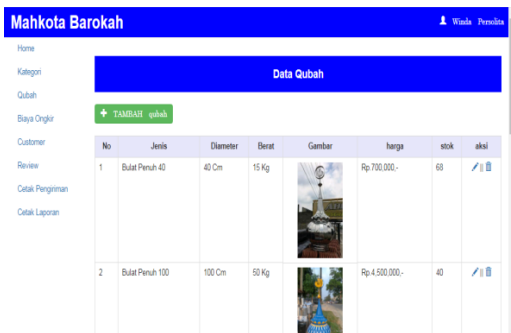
Mahkota Barokah

Winda Persolita

Home

Kategori

Qubah

Biaya Ongkir

Customer

Review

Cetak Pengiriman

Cetak Laporan

Data Qubah

TAMBAH qubah

| No | Jenis | Diameter | Berat | Gambar | harga | stok | aksi |
|---|---|---|---|---|---|---|---|
| 1 | Bulat Penuh 40 | 40 Cm | 15 Kg | | Rp.700,000,- | 68 | |
| 2 | Bulat Penuh 100 | 100 Cm | 50 Kg | | Rp.4,500,000,- | 40 | |